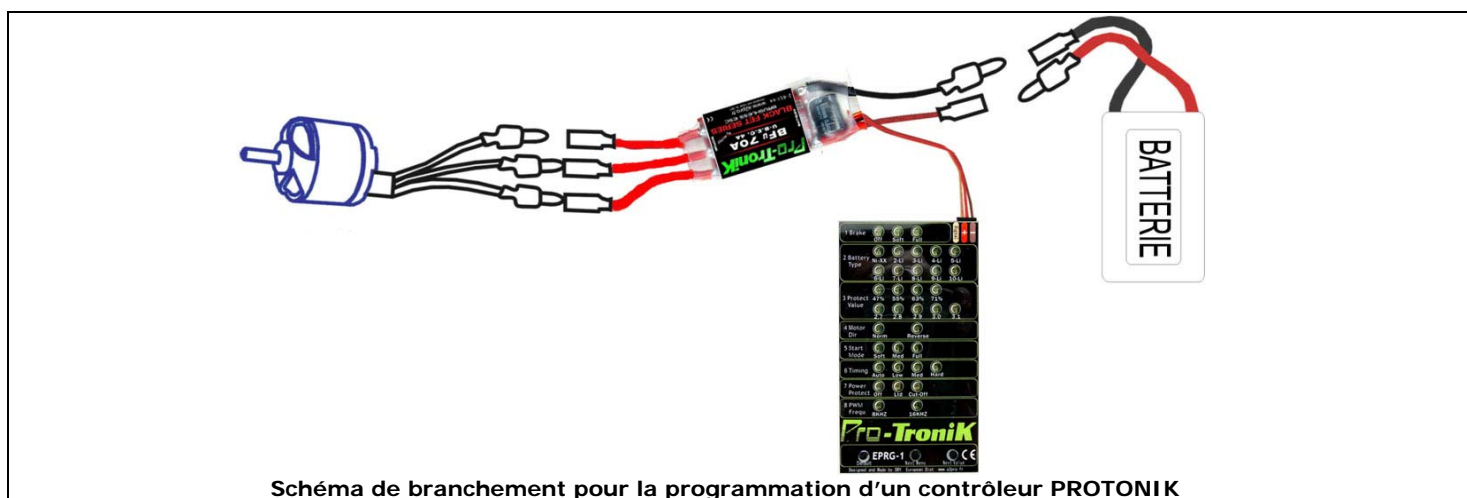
BATTERIE

Pro-TroniK
BFU 70A
BLACK FET SERIES

1 Brake
Off Soft Full

2 Battery Type
Ni-XX 2-Li 3-Li 4-Li 5-Li
6-Li 7-Li 8-Li 9-Li 10-Li

3 Protect Value
47% 58% 63% 71%

4 Motor Dir
Norm Reverse

5 Start Mode
Soft Med Full

6 Timing
Auto Low Med Hard

7 Power Protect
Off Lid Cut-Off

8 PWM Frequ
8KHZ 16KHZ

Pro-TroniK
EPRG-1

Schéma de branchement pour la programmation d'un contrôleur PROTONIK